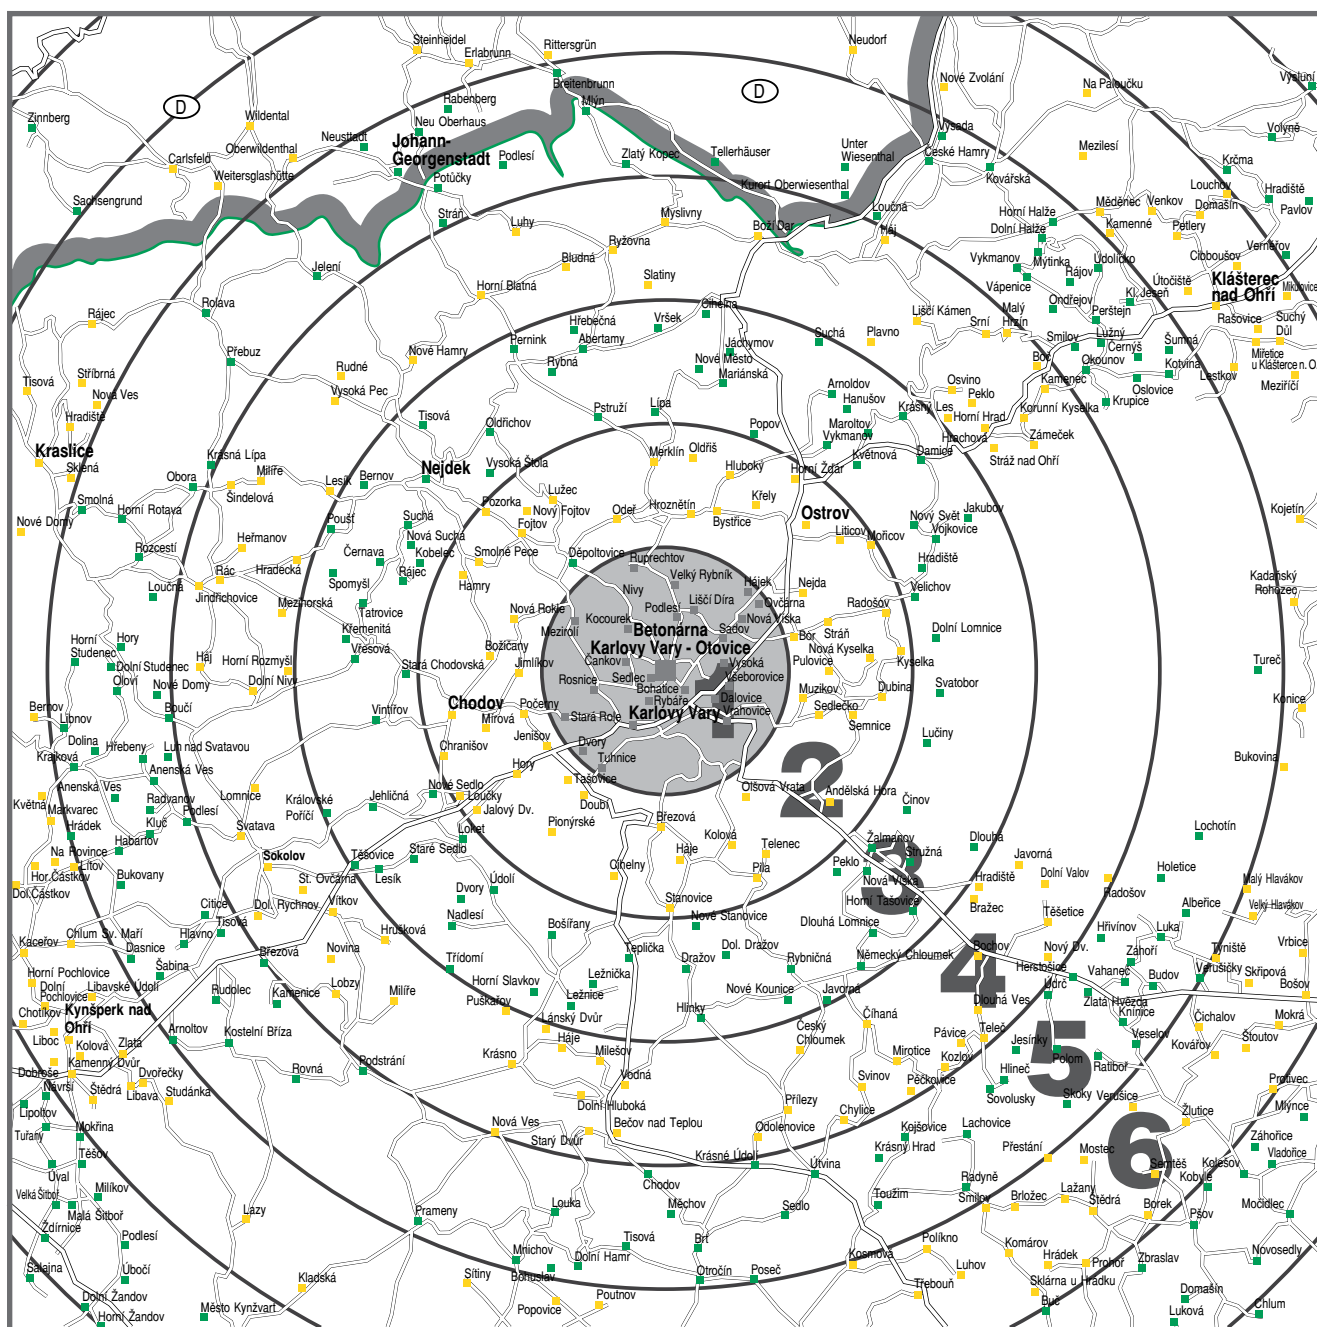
D

D

Steinheidel
Erlabrunn
Rittersgrün
Neudorf
Breitenbrunn
Mlýn
Nové Zvolání
Na Paloučku
Vejsluní
Zinnberg
Wildenthal
Rabenberg
Neu Oberhaus
Volyně
Neustadt
Johann-Georgenstadt
Podlesí
Zlatý Kopec
Tellerhäuser
Unter Wiesenthal
Vysoká
Mezilesí
Carlsfeld
Oberwildenthal
České Hamry
Krčma
Weitersglashütte
Potůčky
Kurort Oberwiesenthal
Kovářská
Hradiště
Sachsengrund
Louchov
Pavlov
Stráň
Myslivny
Loučná
Horní Halže
Měděnec
Venkov
Domašín
Luhy
Boží Dar
Háj
Dolní Halže
Kamenné
Petlery
Ryžovna
Vernéřov
Jelení
Bludná
Vykmanov
Mýtinka
Údolíčko
Cibboušov
Slatiny
Vápenice
Rájov
Útočiště
Klášterec nad Ohří
Rolava
Horní Blatná
Kl. Jeseň
Mikulovice
Rájec
Oldřejov
Suchý Důl
Hřebečná
Vršek
Liščí Kámen
Srní
Malý Hrzín
Perštejn
Rašovice
Přebuz
Pernink
Abertamy
Suchá
Plavno
Smilov
Lužný
Šumná
Mířetice u Klášterce n. O.
Jáchymov
Černýš
Nové Hamry
Nové Město
Boč
Okounov
Kotvina
Stříbrná
Rudné
Rybná
Mariánská
Osvino
Lestkov
Tisová
Nová Ves
Vysoká Pec
Arnoldov
Kamenec
Oslovice
Meziříčí
Hradiště
Pstruží
Lípa
Hanušov
Peklo
Tisová
Krásný Les
Horní Hrad
Korunní Kyselka
Krupice
Oldřichov
Popov
Marioltov
Kraslice
Vykmanov
Hrachová
Zámeček
Krásná Lípa
Merklín
Oldříš
Květnová
Damice
Skřiná
Vysoká Štola
Hluboký
Horní Žďár
Stráž nad Ohří
Milíře
Nejdek
Obora
Bernov
Lesík
Lužec
Smolná
Horní Rotava
Šindelová
Pozorka
Kfely
Nový Fojtov
Oder
Hroznětín
Ostrov
Nový Svět
Jakubov
Kojetín
Nové Domy
Pouší
Suchá
Fojtov
Bystřice
Liticov
Mořicov
Vojkovice
Heřmanov
Nová Suchá
Kobelec
Smolné Pece
Rozcestí
Černava
Děpoltovice
Ruprechtov
Hradiště
Rác
Hradecká
Velký Rybník
Kadaňský Rohozec
Spomyšl
Hájek
Rájec
Nivy
Nejda
Loučná
Jindřichovice
Hamry
Podlesí
Liščí Díra
Velichov
Mezirnorská
Otovice
Radošov
Tatrovice
Nová Role
Kocourek
Betonárna
Nová Víska
Kremenitá
Sadov
Bor
Stráň
Dolní Lomnice
Horní Studenec
Hory
Meziroli
Karlovy Vary - Otovice
Tureč
Vřesová
Nová Kyselka
Božíčany
Čankov
Vysoká
Pulovice
Kyselka
Dolní Studenec
Háj
Horní Rozmyšl
Stará Chodovská
Jimlíkov
Sedlec
Všeborovice
Olovi
Nové Domy
Rosnice
Bohatice
Dalovice
Mužíkov
Dubina
Svatobor
Dolní Nivy
Konice
Bernov
Bouči
Chodov
Počerny
Rybáře
Vintířov
Stará Role
Karlovy Vary
Vrahovice
Sedlečko
Libnov
Mírová
Semnice
Dolina
Hřebeny
Lučiny
Jenišov
Dvory
Luh nad Svatavou
Chranišov
Bukovina
Kraková
Tuhnice
Anenská Ves
Hory
Anenská Ves
2
Nové Sedlo
Tašovice
Olšová Vrata
Andělská Hora
Činov
Radvanov
Lomnice
Kvétná
Markvarec
Loučky
Jehlíčná
Královské Poříčí
Doubí
Hrádek
Podlesí
Jalový Dv.
Březová
Kluč
Svatava
Pionýrské
Lochotín
Habartov
Loket
Koloví
Žalmanov
Dlouhá
Telenec
Na Pravince
Sokolov
Hájě
Struzná
3
Javorná
Lítov
Těšovice
Staré Sedlo
Pila
Holetice
Hor. Částkov
Bukovany
St. Ovčárna
Úbolí
Cihelny
Pekle
Dolní Valov
Nová Víska
Hradiště
Malý Hlavákov
Dol. Částkov
Lesík
Dvory
Radošov
Citice
Horní Tašovice
Albeřice
Dol. Rychnov
Vítkov
Stanovice
Brazec
Velký Hlavákov
Tisová
Nadlesí
Nové Stanovice
Těšetice
Chlum Sv. Maří
Hlavno
Hrušková
Bošířany
Dlouhá Lomnice
Hřivínov
Luka
Kaceřov
Dasnice
Teplička
Dol. Drážov
Bochov
Nový Dv.
Záhoří
Týniště
Vrbice
Březová
Novina
Drážov
Německý Chloumek
Šabina
Trídomí
Ležnička
Rybničná
4
Herstošice
Vahaneč
Budov
Horní Pochlovice
Horní Slavkov
Veruščiky
Skřipová
Dolní Pochlovice
Libavské Údolí
Rudolec
Kamenice
Lobzy
Milíře
Ležnice
Javorná
Údrč
Bošov
Hlinky
Nové Kounice
Dlouhá Ves
Zlatá Hvězda
Chotíkov
Kynšperk nad Ohří
Puškařov
Lánský Dvůr
Kninice
Čichalov
Mokrá
Arnoltov
Kostelní Bříza
Český Chloumek
Čihaná
Teleč
Liboc
Kolová
Zlatá
Háje
Pávice
Jesínky
Veselov
Štoutov
Kamenný Dvůr
Krásno
Milešov
Koželuhy
Mirotice
5
Kovářov
Dobroše
Podstrání
Polom
Dvorečky
Svinov
Hlinec
Rátiboř
Protivec
Návrší
Rovná
Pěčkovice
Sovolusky
Skoky
Vérušice
Mlýnce
Štědrá
Libava
Studánka
Vodná
Lipoltov
Dolní Hluboká
Přílezy
Chylice
Žlutice
Mokřina
Nová Ves
Bečov nad Teplou
Odolenovice
Kojšovice
Lachovice
Záhořice
Turany
Vladořice
Stary Dvůr
Krásný Hrad
Přestání
Mostec
Těšov
Krásné Údolí
Útvina
6
Kolešov
Úval
Semtěš
Kobyle
Chodov
Radyně
Lažany
Velká Šitboř
Milíkov
Toužim
Smilov
Brložec
Štědrá
Močidlec
Malá Šitboř
Lazy
Prameny
Louka
Měchov
Sedlo
Borek
Psov
Žďárnice
Podlesí
Tisová
Brť
Polikno
Komárov
Mnichov
Hrádek
Novosedly
Salajna
Úbočí
Sítiny
Dolní Hamr
Kosmová
Luhov
Prohoř
Zbraslav
Kladská
Bohuslav
Otročín
Poseč
Třebouň
Sklárna u Hrádku
Domašín
Dolní Žandov
Poutnov
Chlum
Horní Žandov
Město Kynžvart
Popovice
Buč
Luková